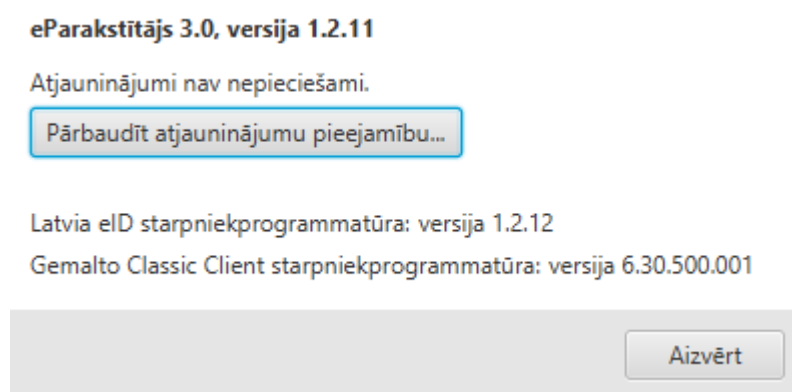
eParakstītājs 3.0, versija 1.2.11

Atjauninājumi nav nepieciešami.

Pārbaudīt atjauninājumu pieejamību...

Latvia eID starpniekprogrammatūra: versija 1.2.12

Gemalto Classic Client starpniekprogrammatūra: versija 6.30.500.001

Aizvērt